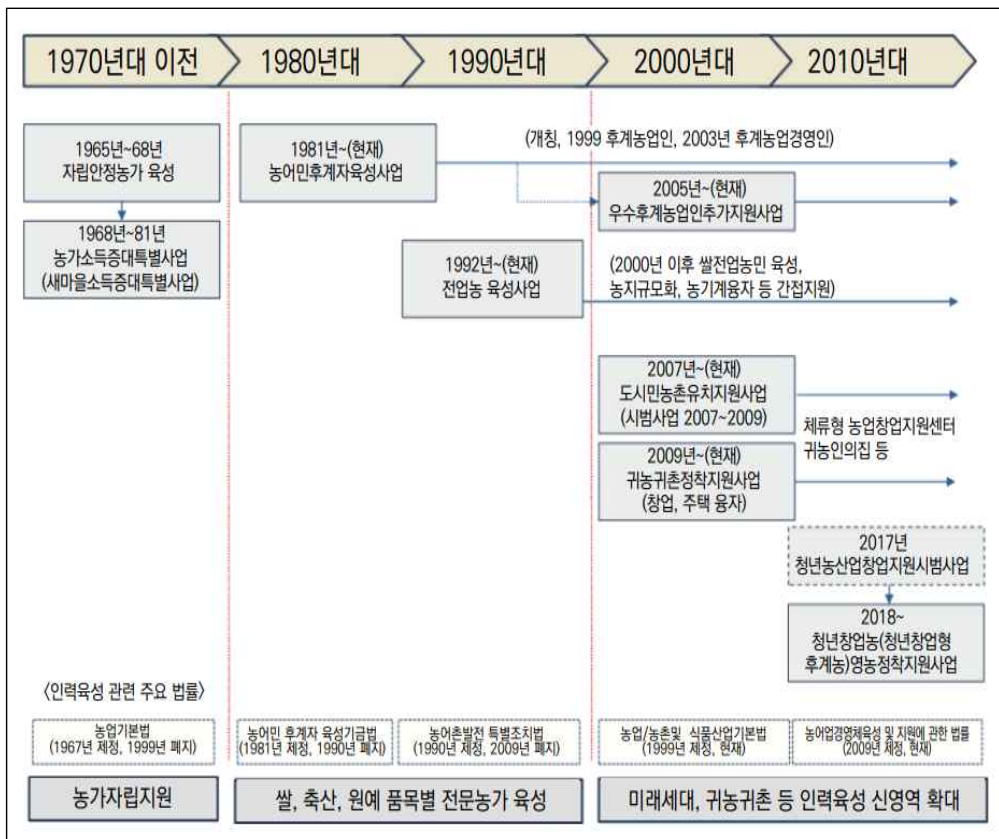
1970년대 이전

1980년대

1990년대

2000년대

2010년대

1965년~68년
자립안정농가 육성

1968년~81년
농가소득증대특별사업
(새마을소득증대특별사업)

1981년~(현재)
농어민후계자육성사업

(개칭, 1999 후계농업인, 2003년 후계농업경영인)

2005년~(현재)
우수후계농업인추가지원사업

1992년~(현재)
전업농 육성사업

(2000년 이후 쌀전업농민 육성, 농지규모화, 농기계융자 등 간접지원)

2007년~(현재)
도시민농촌유치지원사업
(시범사업 2007~2009)

체류형 농업창업지원센터
귀농인의집 등

2009년~(현재)
귀농귀촌정착지원사업
(창업, 주택 융자)

2017년
청년농산업창업지원시범사업

2018~
청년창업농(청년창업형 후계농)영농정착지원사업

〈인력육성 관련 주요 법률〉

농업기본법
(1967년 제정, 1999년 폐지)

농어민 후계자 육성기금법
(1981년 제정, 1990년 폐지)

농어촌발전 특별조치법
(1990년 제정, 2009년 폐지)

농업/농촌및 식품산업기본법
(1999년 제정, 현재)

농어업경영체육성 및 지원에 관한 법률
(2009년 제정, 현재)

농가자립지원

쌀, 축산, 원예 품목별 전문농가 육성

미래세대, 귀농귀촌 등 인력육성 신영역 확대